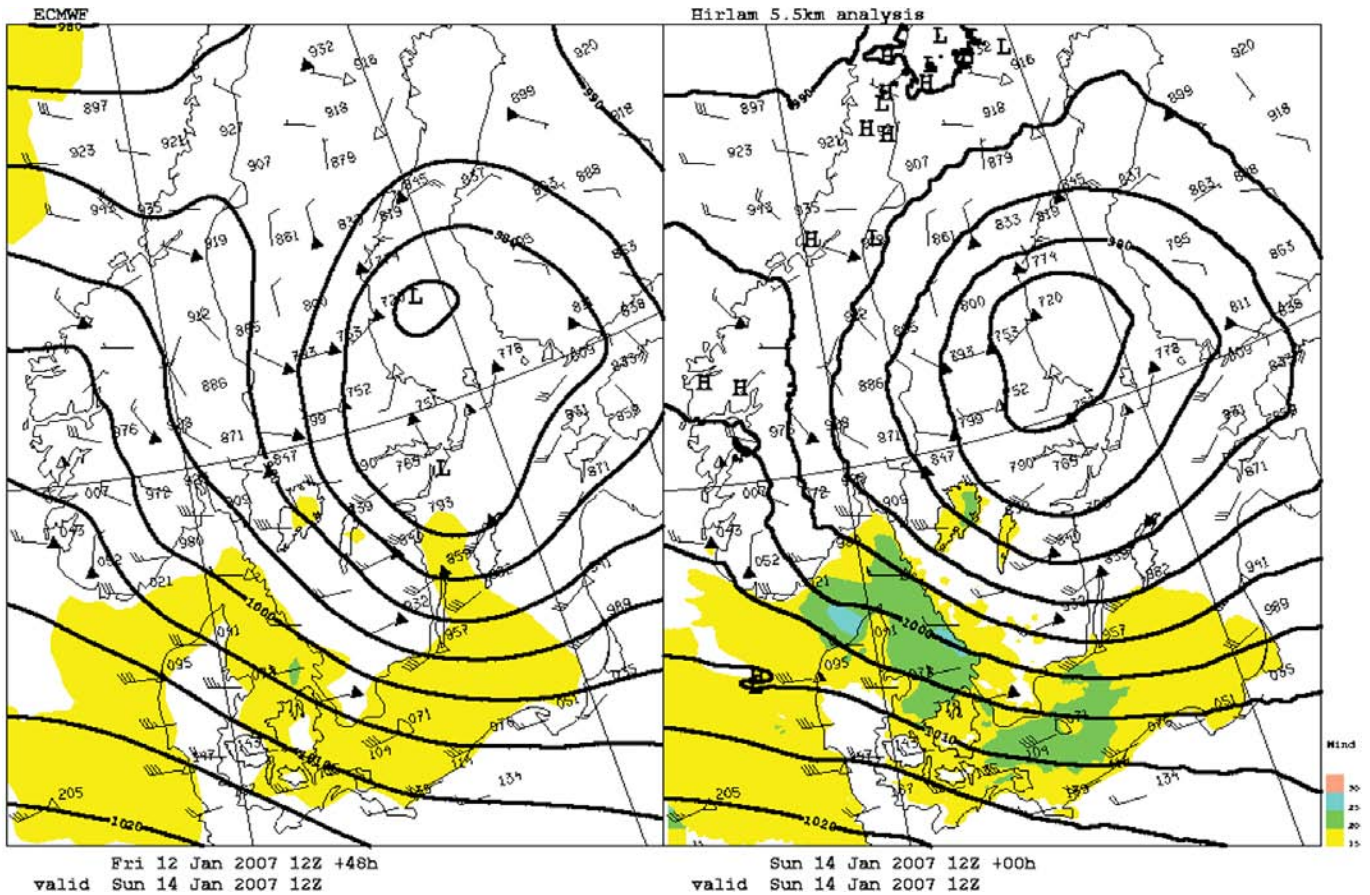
ECMWF

980 932 918 920 897 990 918 923 921 927 907 879 899 942 935 845 837 883 888 919 861 833 819 990 853 838 800 730 L 811 942 865 743 753 778 803 886 752 757 976 871 799 861 858 948 847 790 769 L 871 007 972 909 339 793 043 980 850 859 052 021 1000 932 941 957 989 091 095 071 051 035 976 109 134 205 1020

Fri 12 Jan 2007 12Z +48h
valid Sun 14 Jan 2007 12Z

Hirlam 5.5km analysis

L L L H H H L 920 897 990 918 916 899 918 923 921 H H 907 879 942 935 845 837 863 888 H L 833 819 980 785 863 861 774 838 800 720 811 942 865 753 778 803 H H 886 898 752 757 976 871 799 861 858 948 847 790 769 871 007 972 909 043 052 021 1000 932 941 862 957 989 091 095 071 051 035 976 109 134 205 1020

Wind
30
25
20
15

Sun 14 Jan 2007 12Z +00h
valid Sun 14 Jan 2007 12Z